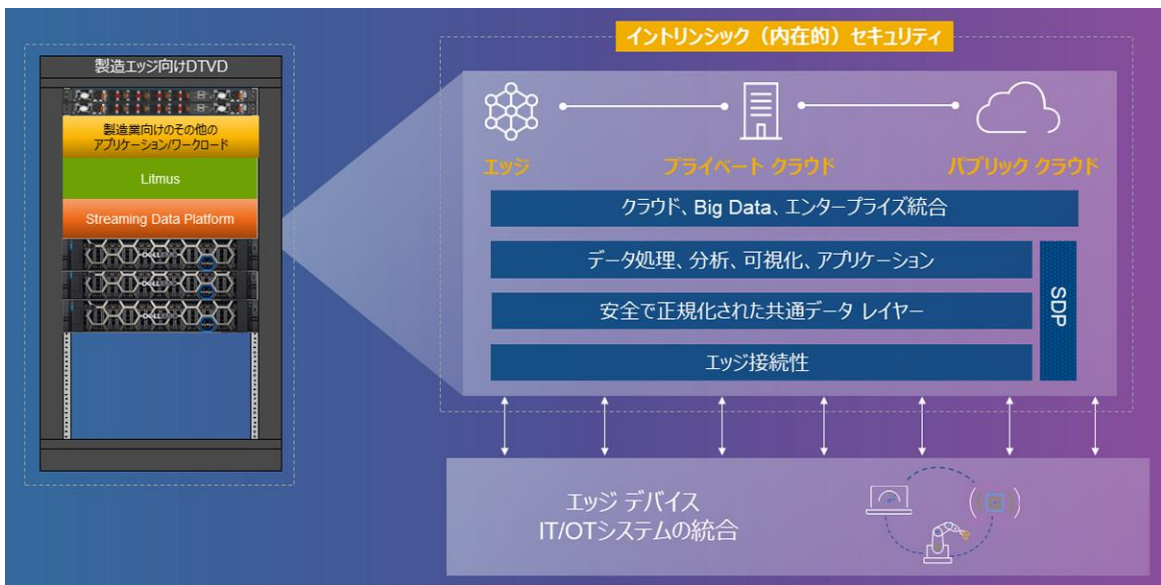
製造エッジ向けDTVD

製造業向けのその他の
アプリケーション/ワークロード

Litmus

Streaming Data Platform

イントリンシック（内在的）セキュリティ

エッジ

プライベート クラウド

パブリック クラウド

クラウド、Big Data、エンタープライズ統合

データ処理、分析、可視化、アプリケーション

安全で正規化された共通データ レイヤー

エッジ接続性

SDP

エッジ デバイス
IT/OTシステムの統合